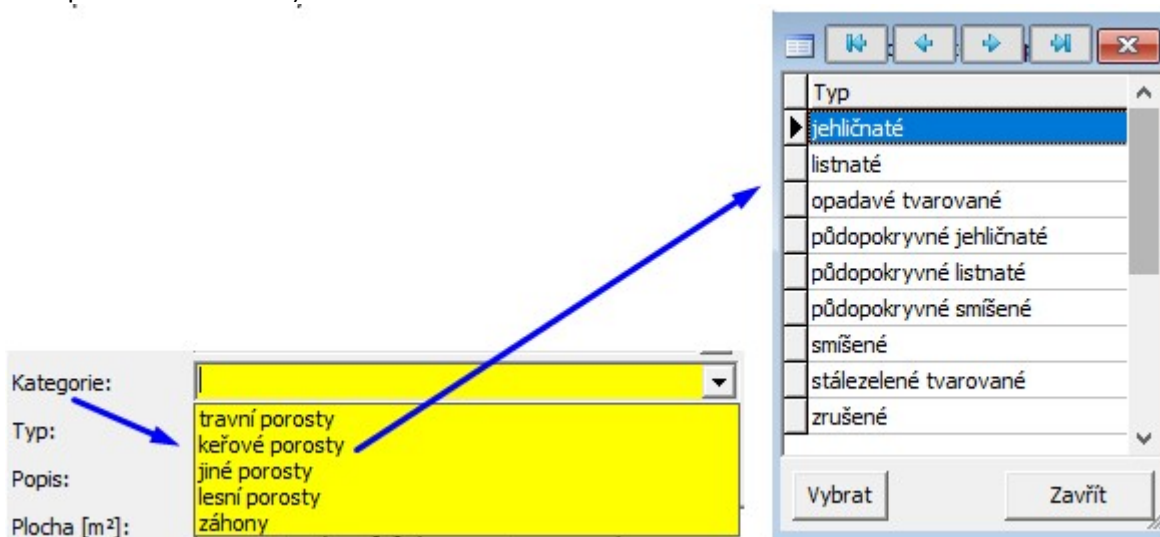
Kategorie:
Typ:
Popis:
Plocha [m²]:

travní porosty
keřové porosty
jiné porosty
lesní porosty
záhony

| Typ |
|---|
| jehličnaté |
| listnaté |
| opadavé tvarované |
| půdopokryvné jehličnaté |
| půdopokryvné listnaté |
| půdopokryvné smíšené |
| smíšené |
| stálezelené tvarované |
| zrušené |

Vybrat
Zavřít